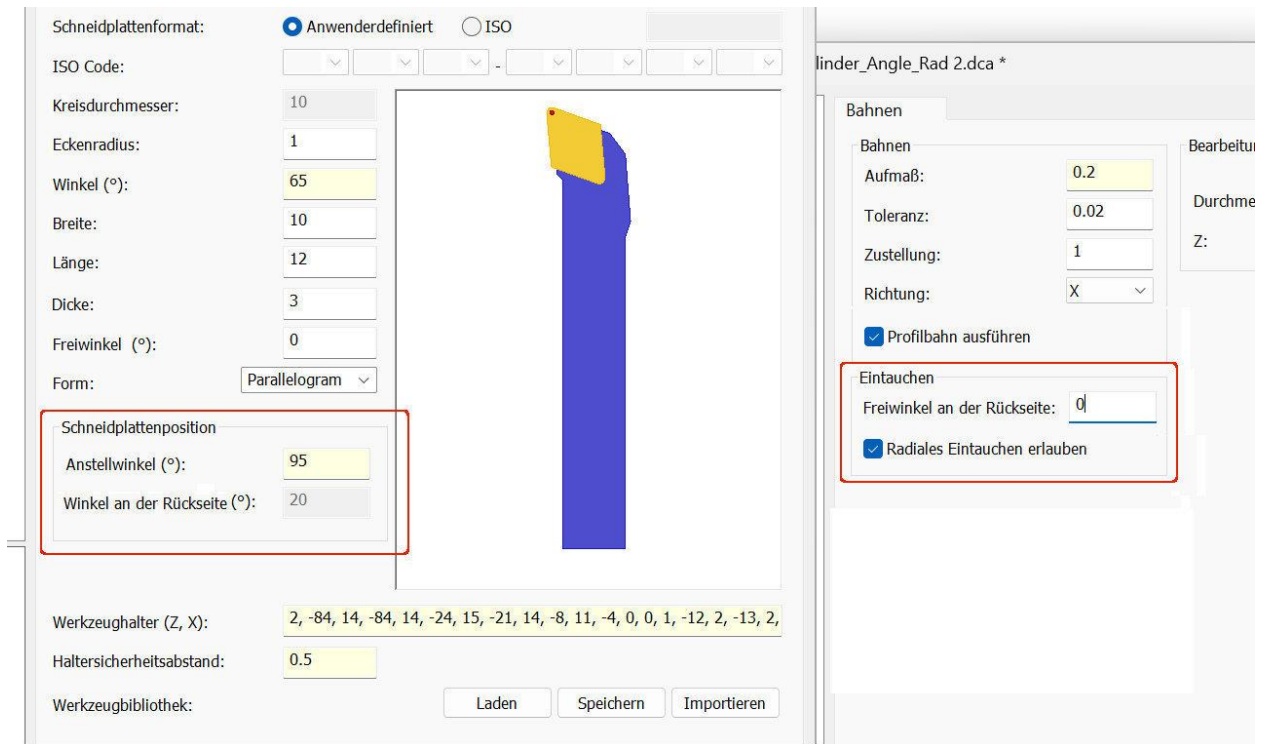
Schneidplattenformat: Anwenderdefiniert ISO

ISO Code: -

Kreisdurchmesser: 10

Eckenradius: 1

Winkel (°): 65

Breite: 10

Länge: 12

Dicke: 3

Freiwinkel (°): 0

Form: Parallelogram

Schneidplattenposition

Anstellwinkel (°): 95

Winkel an der Rückseite (°): 20

Werkzeughalter (Z, X): 2, -84, 14, -84, 14, -24, 15, -21, 14, -8, 11, -4, 0, 0, 1, -12, 2, -13, 2,

Haltersicherheitsabstand: 0.5

Werkzeugbibliothek: Laden Speichern Importieren

linder_Angle_Rad 2.dca *

Bahnen

Bahnen

Aufmaß: 0.2

Toleranz: 0.02

Zustellung: 1

Richtung: X

Profilbahn ausführen

Eintauchen

Freiwinkel an der Rückseite: 0

Radiales Eintauchen erlauben

Bearbeitur

Durchme

Z: